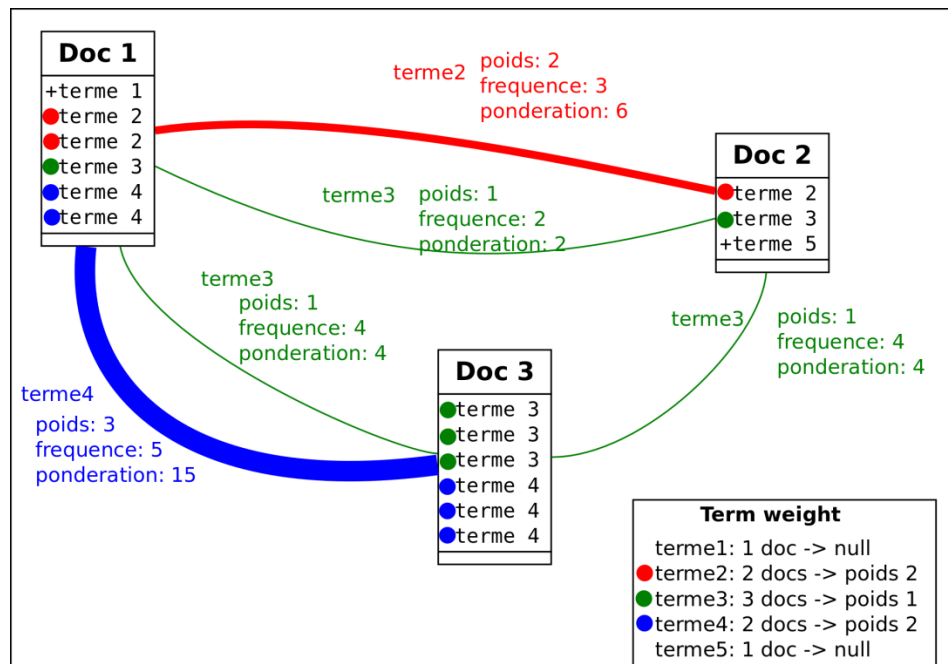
Doc 1
+terme 1
terme 2
terme 2
terme 3
terme 4
terme 4

terme2 poids: 2
frequence: 3
ponderation: 6

Doc 2
terme 2
terme 3
+terme 5

terme3 poids: 1
frequence: 2
ponderation: 2

terme3
poids: 1
frequence: 4
ponderation: 4

terme3 poids: 1
frequence: 4
ponderation: 4

Doc 3
terme 3
terme 3
terme 3
terme 4
terme 4
terme 4

terme4
poids: 3
frequence: 5
ponderation: 15

Term weight
terme1: 1 doc -> null
terme2: 2 docs -> poids 2
terme3: 3 docs -> poids 1
terme4: 2 docs -> poids 2
terme5: 1 doc -> null